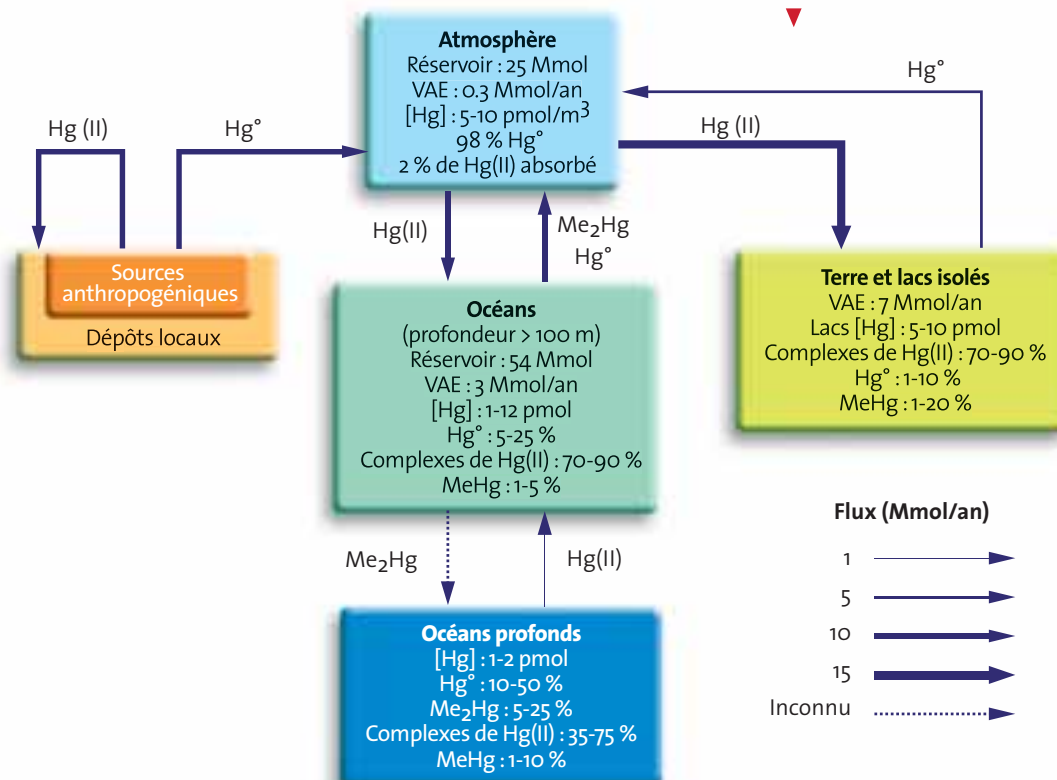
Atmosphère
Réservoir : 25 Mmol
VAE : 0.3 Mmol/an
[Hg] : 5-10 pmol/m$^3$
98 % Hg°
2 % de Hg(II) absorbé

Hg°

Hg (II)

Hg (II)

Hg°

Sources anthropogéniques
Dépôts locaux

Hg(II)

Me$_2$Hg
Hg°

Océans
(profondeur > 100 m)
Réservoir : 54 Mmol
VAE : 3 Mmol/an
[Hg] : 1-12 pmol
Hg° : 5-25 %
Complexes de Hg(II) : 70-90 %
MeHg : 1-5 %

Terre et lacs isolés
VAE : 7 Mmol/an
Lacs [Hg] : 5-10 pmol
Complexes de Hg(II) : 70-90 %
Hg° : 1-10 %
MeHg : 1-20 %

Me$_2$Hg

Hg(II)

Océans profonds
[Hg] : 1-2 pmol
Hg° : 10-50 %
Me$_2$Hg : 5-25 %
Complexes de Hg(II) : 35-75 %
MeHg : 1-10 %

Flux (Mmol/an)
1
5
10
15
Inconnu